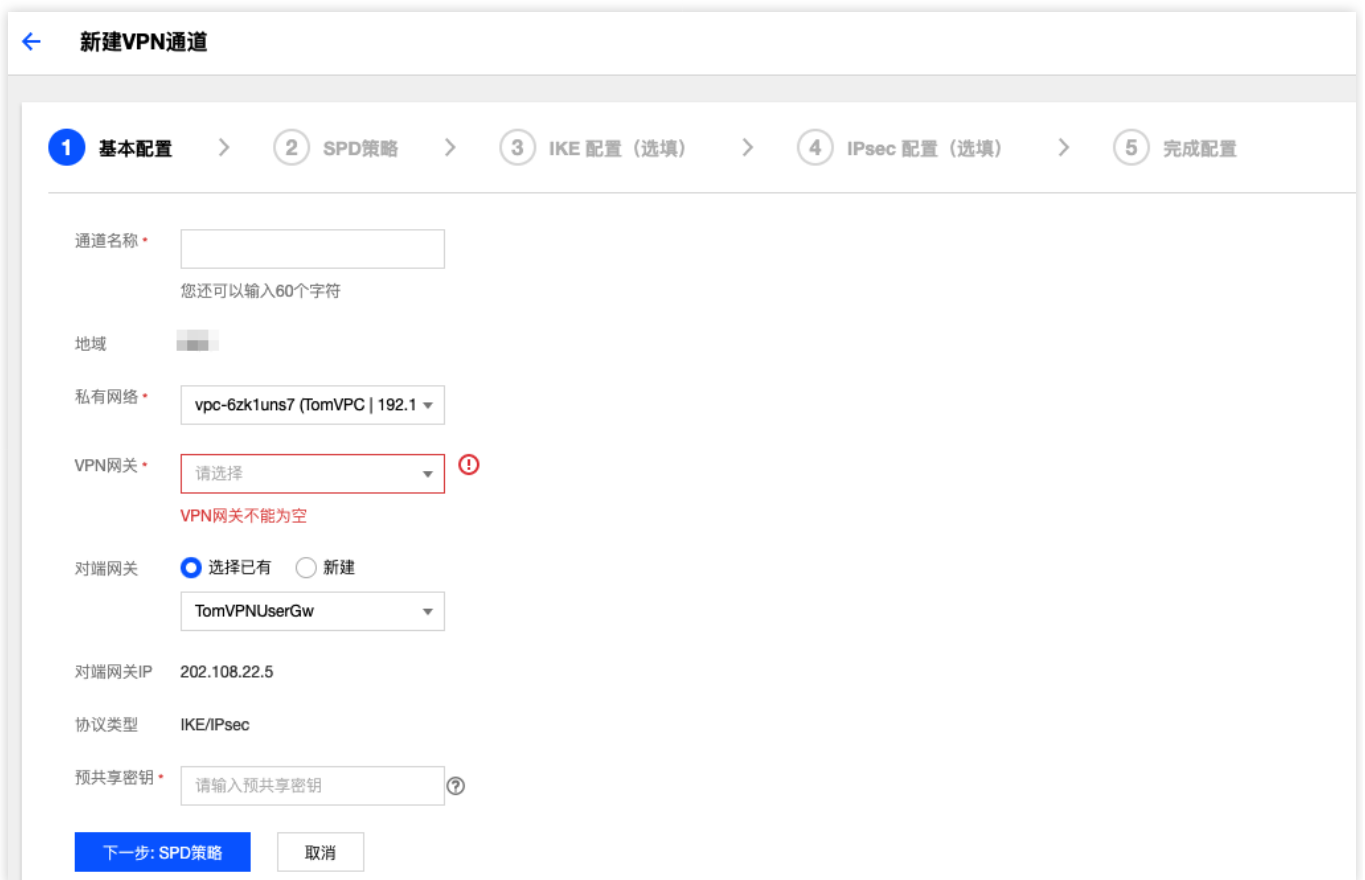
新建VPN通道

1 基本配置 > 2 SPD策略 > 3 IKE 配置（选填） > 4 IPsec 配置（选填） > 5 完成配置

通道名称 *
您还可以输入60个字符

地域 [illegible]

私有网络 *
vpc-6zk1uns7 (TomVPC | 192.1

VPN网关 *
请选择
VPN网关不能为空

对端网关
选择已有 新建
TomVPNUserGw

对端网关IP 202.108.22.5

协议类型 IKE/IPsec

预共享密钥 *
请输入预共享密钥

下一步: SPD策略 取消